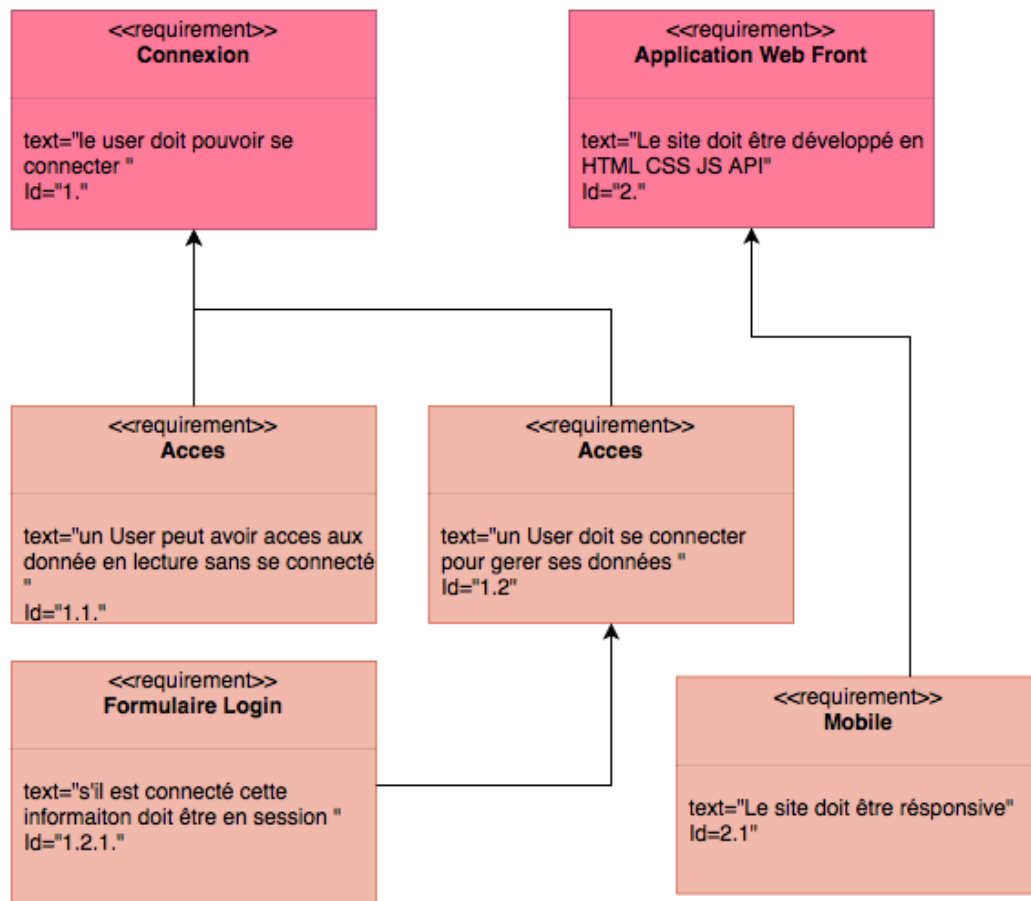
<<requirement>>
**Connexion**

text="le user doit pouvoir se connecter "
Id="1."

<<requirement>>
**Application Web Front**

text="Le site doit être développé en HTML CSS JS API"
Id="2."

<<requirement>>
**Acces**

text="un User peut avoir acces aux donnée en lecture sans se connecté "
Id="1.1."

<<requirement>>
**Acces**

text="un User doit se connecter pour gerer ses données "
Id="1.2"

<<requirement>>
**Formulaire Login**

text="s'il est connecté cette informaiton doit être en session "
Id="1.2.1."

<<requirement>>
**Mobile**

text="Le site doit être résponsive"
Id=2.1"